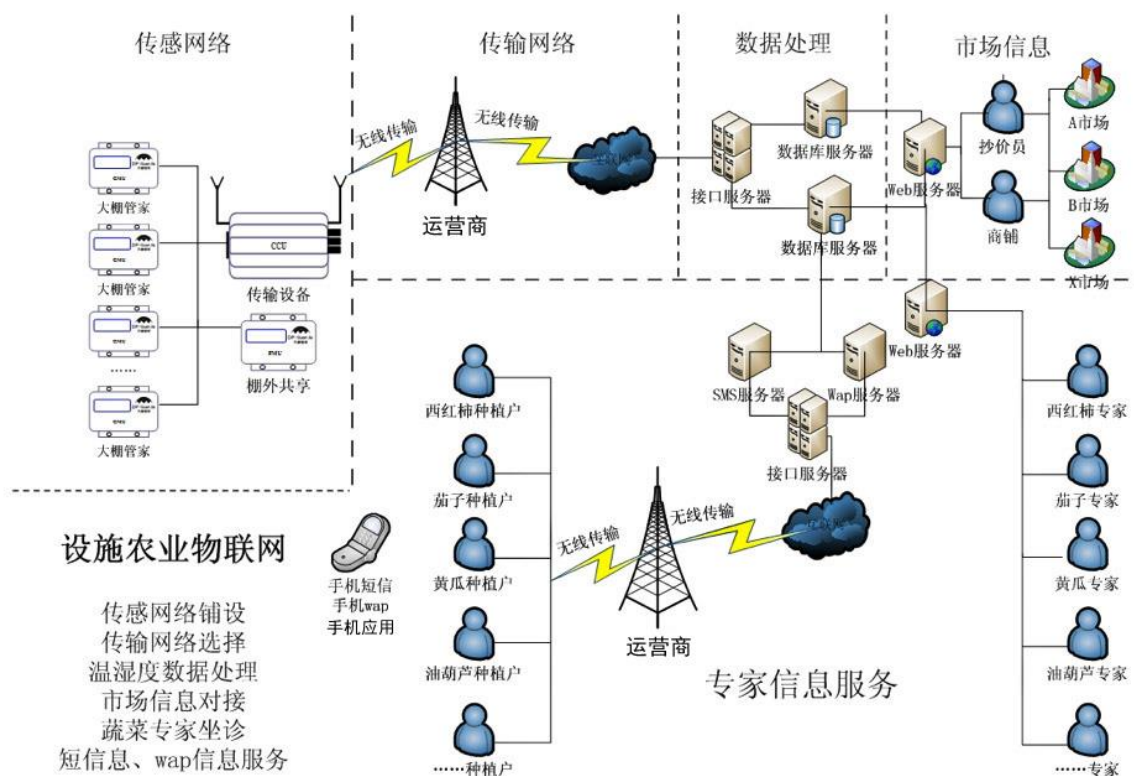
传感网络

传输网络

数据处理

市场信息

无线传输

无线传输

数据库服务器

抄价员

A市场

接口服务器

Web服务器

B市场

运营商

数据库服务器

商铺

X市场

大棚管家

大棚管家

CCU

传输设备

……

棚外共享

大棚管家

Web服务器

SMS服务器

Wap服务器

西红柿种植户

西红柿专家

接口服务器

茄子种植户

茄子专家

设施农业物联网

无线传输

无线传输

手机短信

手机wap

手机应用

黄瓜种植户

黄瓜专家

运营商

油葫芦种植户

油葫芦专家

专家信息服务

传感网络铺设

传输网络选择

温湿度数据处理

市场信息对接

蔬菜专家坐诊

短信息、wap信息服务

……种植户

……专家